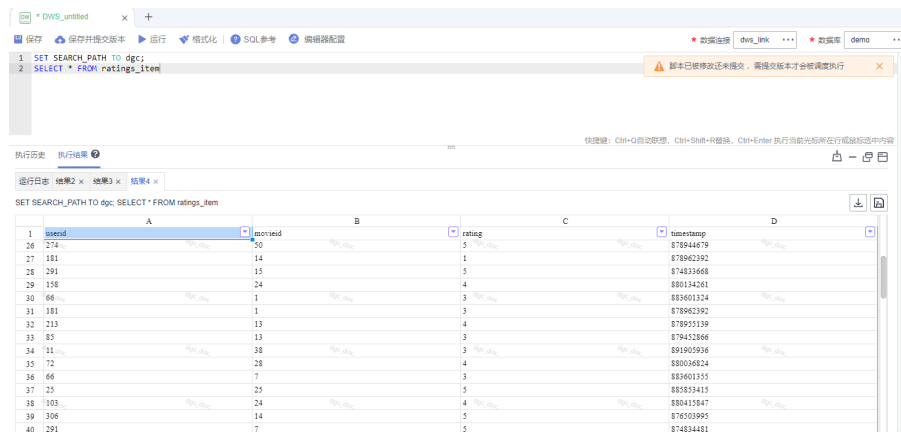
DW * DWS_untitled × +

保存 保存并提交版本 运行 格式化 SQL参考 编辑器配置

* 数据连接 dws_link ··· * 数据库 demo ···

1 SET SEARCH_PATH TO dgc;
2 SELECT * FROM ratings_item

脚本已被修改还未提交，需提交版本才会被调度执行 ×

快捷键：Ctrl+Q自动联想、Ctrl+Shift+R替换、Ctrl+Enter 执行当前光标所在行或鼠标选中内容

执行历史 执行结果

运行日志 结果2 × 结果3 × 结果4 ×

SET SEARCH_PATH TO dgc; SELECT * FROM ratings_item

| | A | B | C | D |
|---|---|---|---|---|
| 1 | userid | movieid | rating | timestamp |
| 26 | 274 | 50 | 5 | 878944679 |
| 27 | 181 | 14 | 1 | 878962392 |
| 28 | 291 | 15 | 5 | 874833668 |
| 29 | 158 | 24 | 4 | 880134261 |
| 30 | 66 | 1 | 3 | 883601324 |
| 31 | 181 | 1 | 3 | 878962392 |
| 32 | 213 | 13 | 4 | 878955139 |
| 33 | 85 | 13 | 3 | 879452866 |
| 34 | 11 | 38 | 3 | 891905936 |
| 35 | 72 | 28 | 4 | 880036824 |
| 36 | 66 | 7 | 3 | 883601355 |
| 37 | 25 | 25 | 5 | 885853415 |
| 38 | 103 | 24 | 4 | 880415847 |
| 39 | 306 | 14 | 5 | 876503995 |
| 40 | 291 | 7 | 5 | 874834481 |